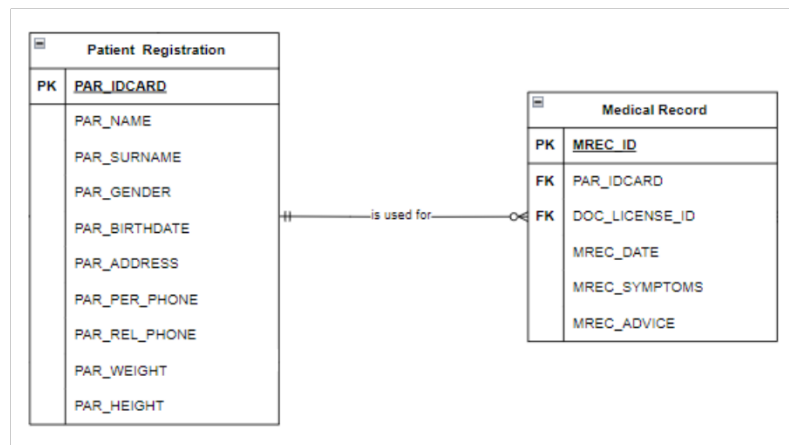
Patient Registration

| PK | PAR_IDCARD |
|---|---|
| | PAR_NAME |
| | PAR_SURNAME |
| | PAR_GENDER |
| | PAR_BIRTHDATE |
| | PAR_ADDRESS |
| | PAR_PER_PHONE |
| | PAR_REL_PHONE |
| | PAR_WEIGHT |
| | PAR_HEIGHT |

is used for

Medical Record

| PK | MREC_ID |
|---|---|
| FK | PAR_IDCARD |
| FK | DOC_LICENSE_ID |
| | MREC_DATE |
| | MREC_SYMPTOMS |
| | MREC_ADVICE |